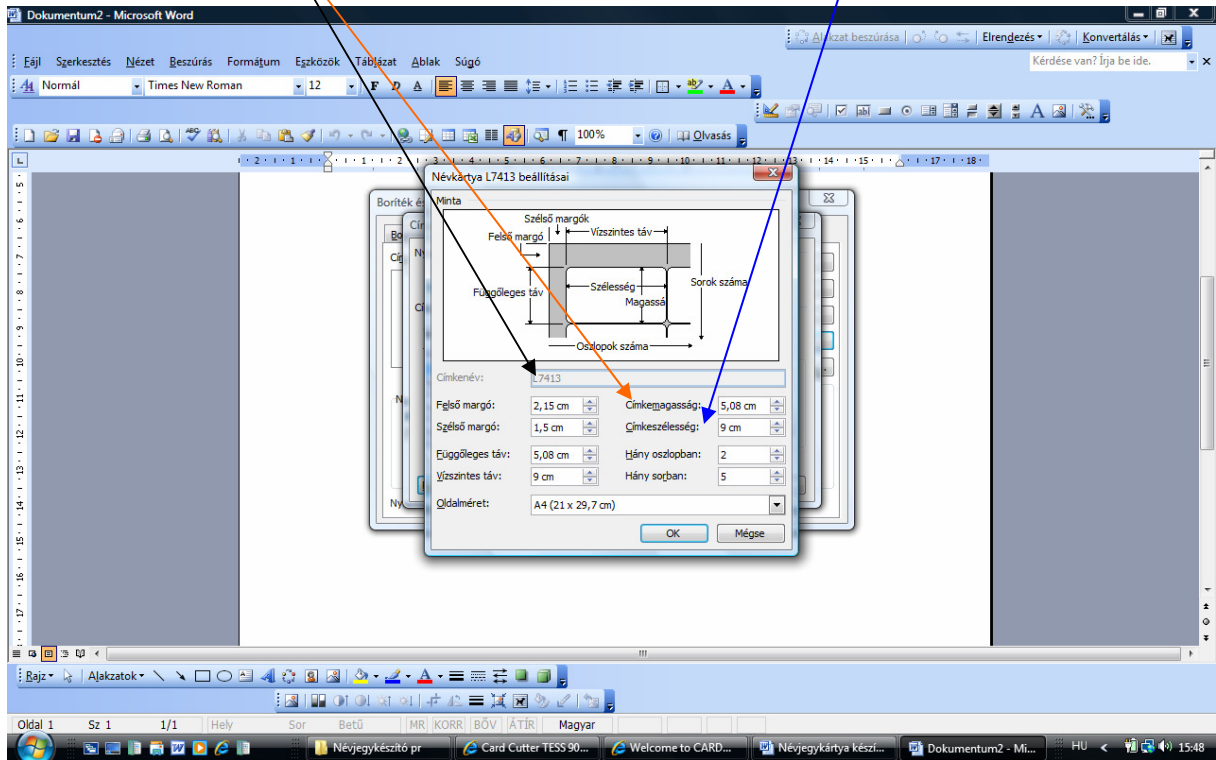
Dokumentum2 - Microsoft Word

Alakzat beszúrása | Elrendezés | Konvertálás

Fájl Szerkesztés Nézet Beszúrás Formátum Eszközök Táblázat Ablak Súgó

Kérdése van? Írja be ide.

Normál Times New Roman 12 F D A

100% Olvasás

Boríték és

Címk

Bo

Cí

Ny

Cí

N

Ny

Névkártya L7413 beállításai

Minta

Szélső margók

Felső margó

Vízszintes táv

Szélesség

Sorok száma

Függőleges táv

Magassá

Oszlopok száma

Címkenév: L7413

Felső margó: 2,15 cm

Címkemagasság: 5,08 cm

Szélső margó: 1,5 cm

Címkeszélesség: 9 cm

Függőleges táv: 5,08 cm

Hány oszlopban: 2

Vízszintes táv: 9 cm

Hány sorban: 5

Oldalméret: A4 (21 x 29,7 cm)

OK

Mégse

Rajz Alakzatok

Oldal 1 Sz 1 1/1 Hely Sor Betű MR KORR BŐV ÁTÍR Magyar

Névjegykészítő pr

Card Cutter TESS 90...

Welcome to CARD...

Névjegykártya készí...

Dokumentum2 - Mi...

HU 15:48